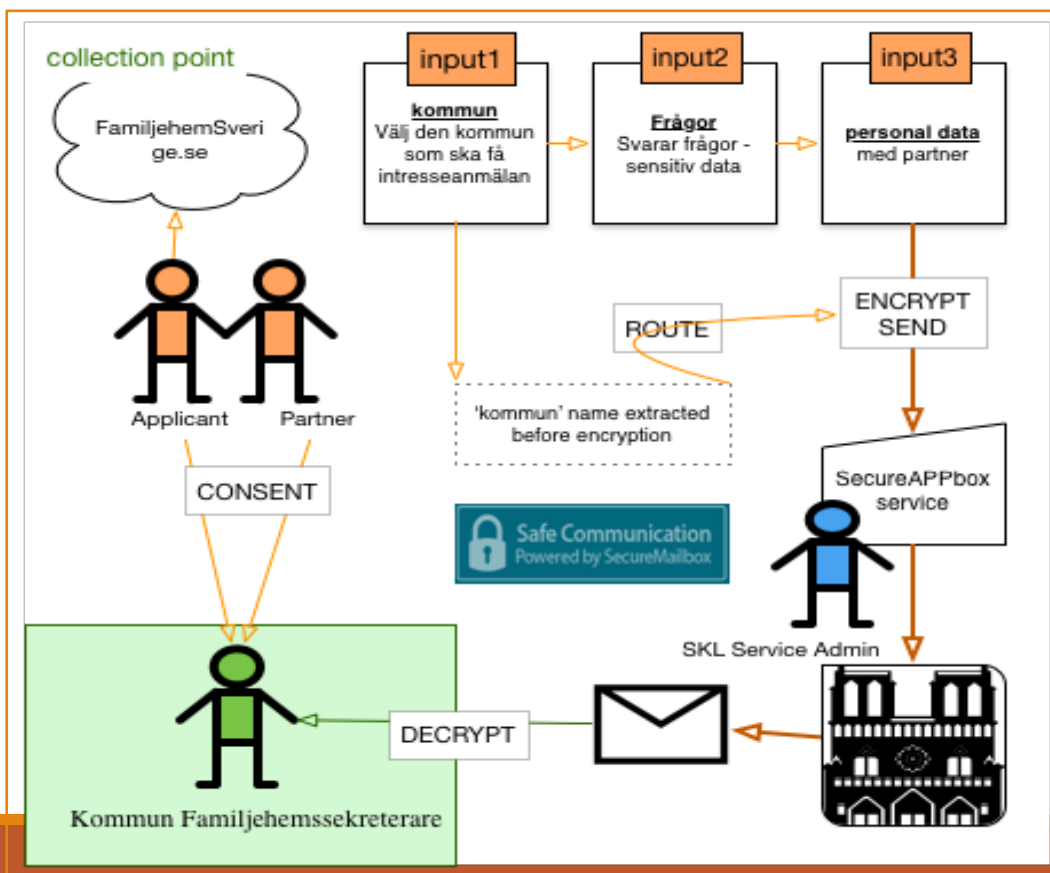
collection point

FamiljehemSverige.se

input1

kommun
Välj den kommun som ska få intresseanmälan

input2

Frågor
Svarar frågor - sensitiv data

input3

personal data
med partner

ROUTE

ENCRYPT
SEND

'kommun' name extracted before encryption

Applicant

Partner

CONSENT

SecureAPPbox service

Safe Communication
Powered by SecureMailbox

SKL Service Admin

DECRYPT

Kommun Familjehemssekreterare